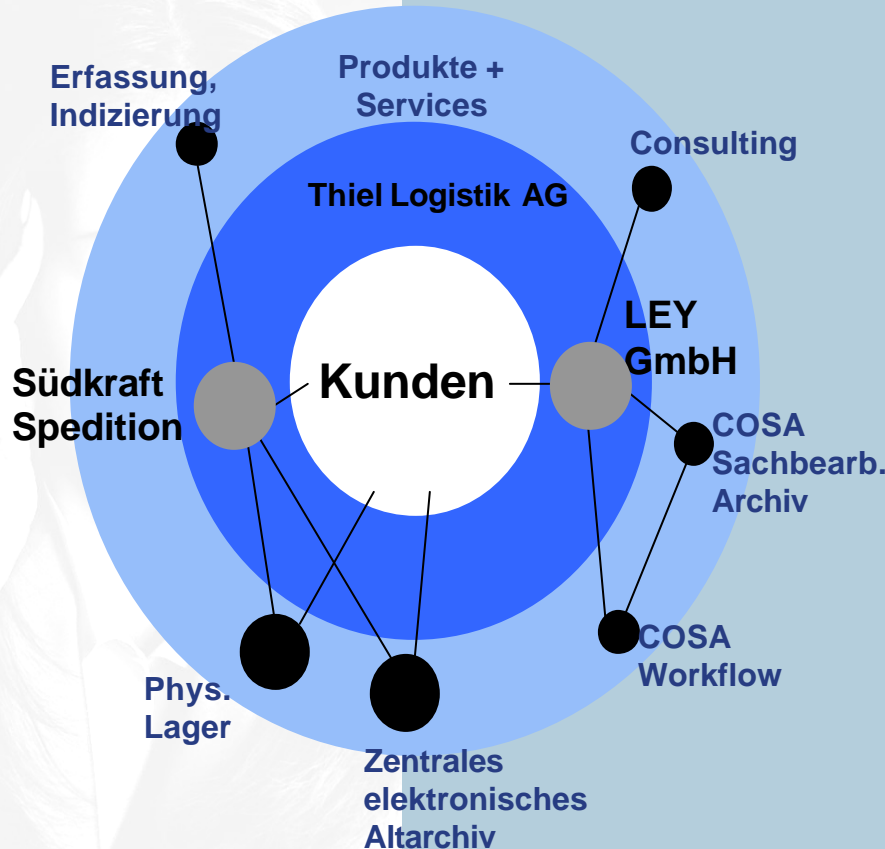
Erfassung, Indizierung

Produkte + Services

Consulting

Thiel Logistik AG

LEY GmbH

Südkraft Spedition

Kunden

COSA Sachbearb. Archiv

COSA Workflow

Phys. Lager

Zentrales elektronisches Altarchiv